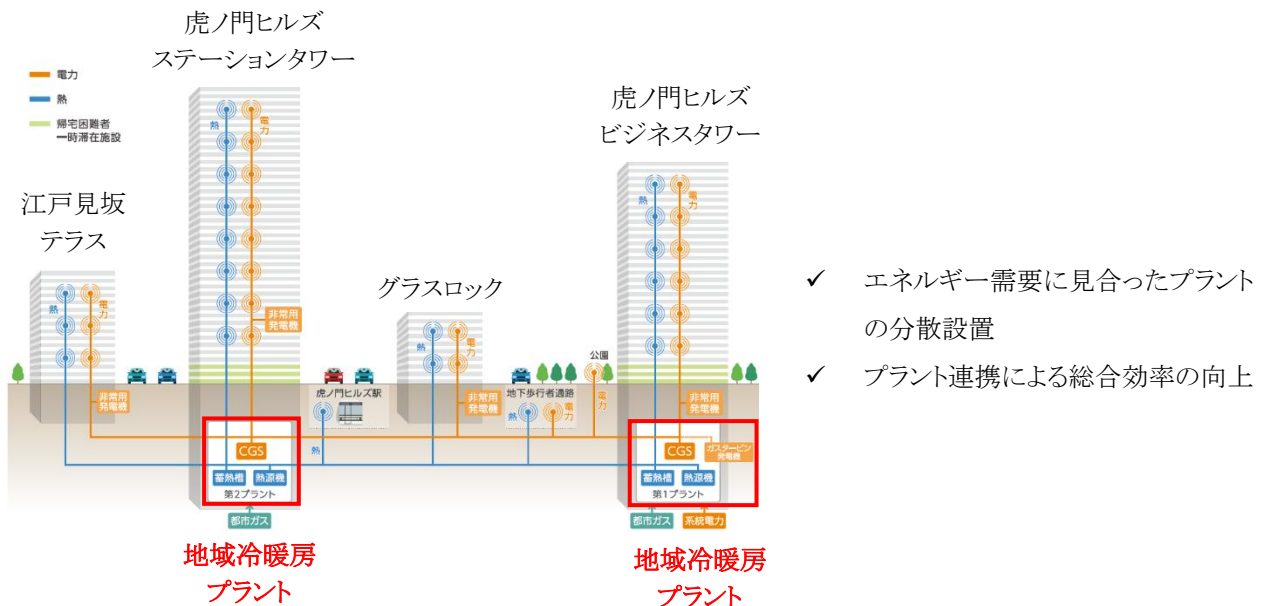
電力
熱
帰宅困難者一時滞在施設

虎ノ門ヒルズステーションタワー

熱
電力
非常用発電機

江戸見坂テラス

熱
電力
非常用発電機

グラスロック

熱
電力
非常用発電機

虎ノ門ヒルズ駅

地下歩行者通路
熱
電力

公園
電力

虎ノ門ヒルズビジネスタワー

熱
電力
非常用発電機

CGS
蓄熱槽
熱源機
第2プラント
都市ガス

熱

CGS
ガスタービン発電機
蓄熱槽
熱源機
第1プラント
都市ガス
系統電力

地域冷暖房プラント

地域冷暖房プラント

✓ エネルギー需要に見合ったプラントの分散設置
✓ プラント連携による総合効率の向上